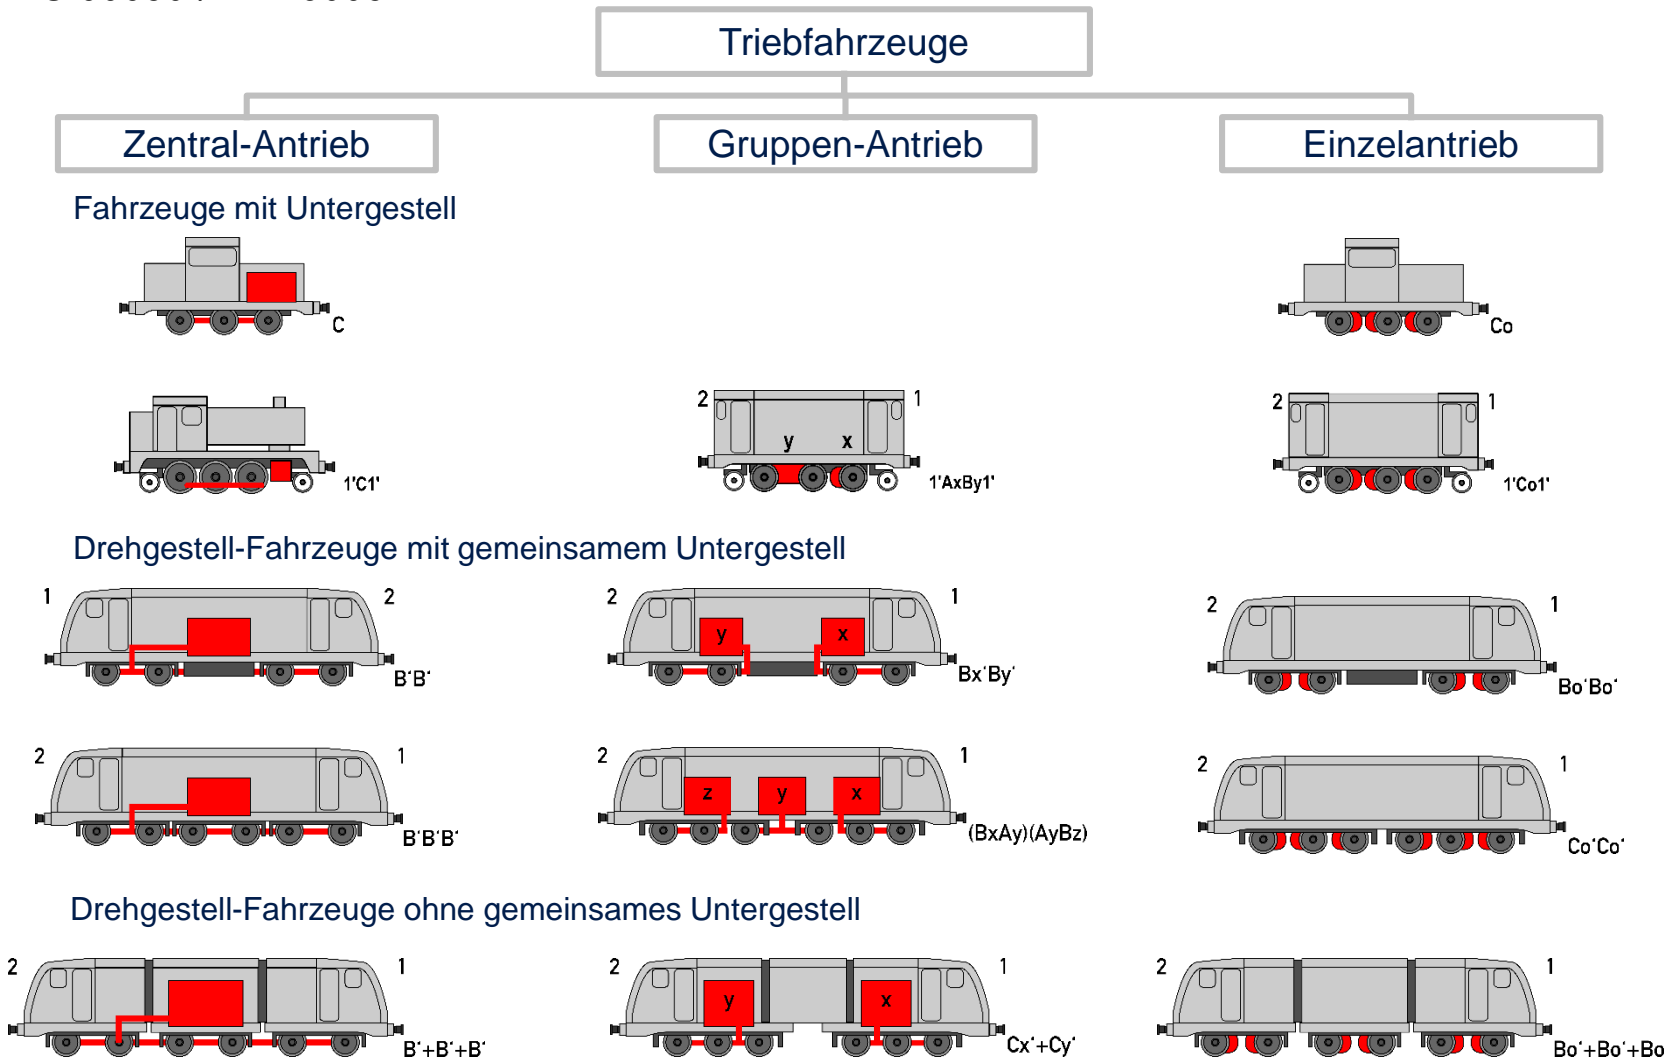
Triebfahrzeuge

Zentral-Antrieb

Gruppen-Antrieb

Einzelantrieb

Fahrzeuge mit Untergestell

C

Co

1'C1'

2 y x 1

1'AxBy1'

2 1

1'Co1'

Drehgestell-Fahrzeuge mit gemeinsamem Untergestell

1 2

B'B'

2 y x 1

Bx'By'

2 1

Bo'Bo'

2 1

B'B'B'

2 z y x 1

(BxAy)(AyBz)

2 1

Co'Co'

Drehgestell-Fahrzeuge ohne gemeinsames Untergestell

2 1

B'+B'+B'

2 y x 1

Cx'+Cy'

2 1

Bo'+Bo'+Bo